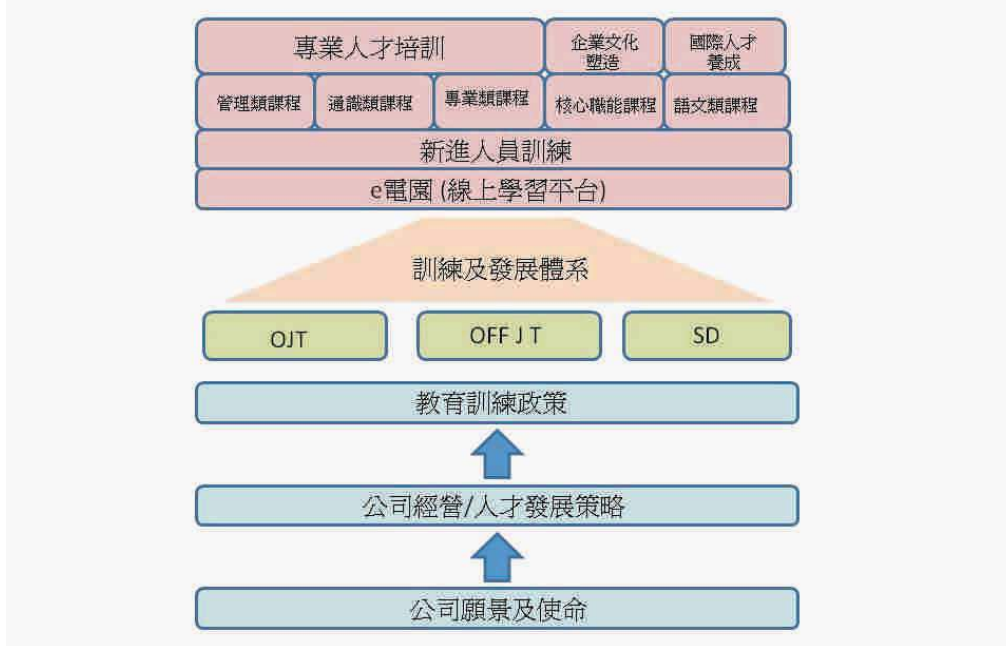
專業人才培訓

企業文化塑造

國際人才養成

管理類課程

通識類課程

專業類課程

核心職能課程

語文類課程

新進人員訓練

e電園 (線上學習平台)

訓練及發展體系

OJT

OFF J T

SD

教育訓練政策

公司經營/人才發展策略

公司願景及使命